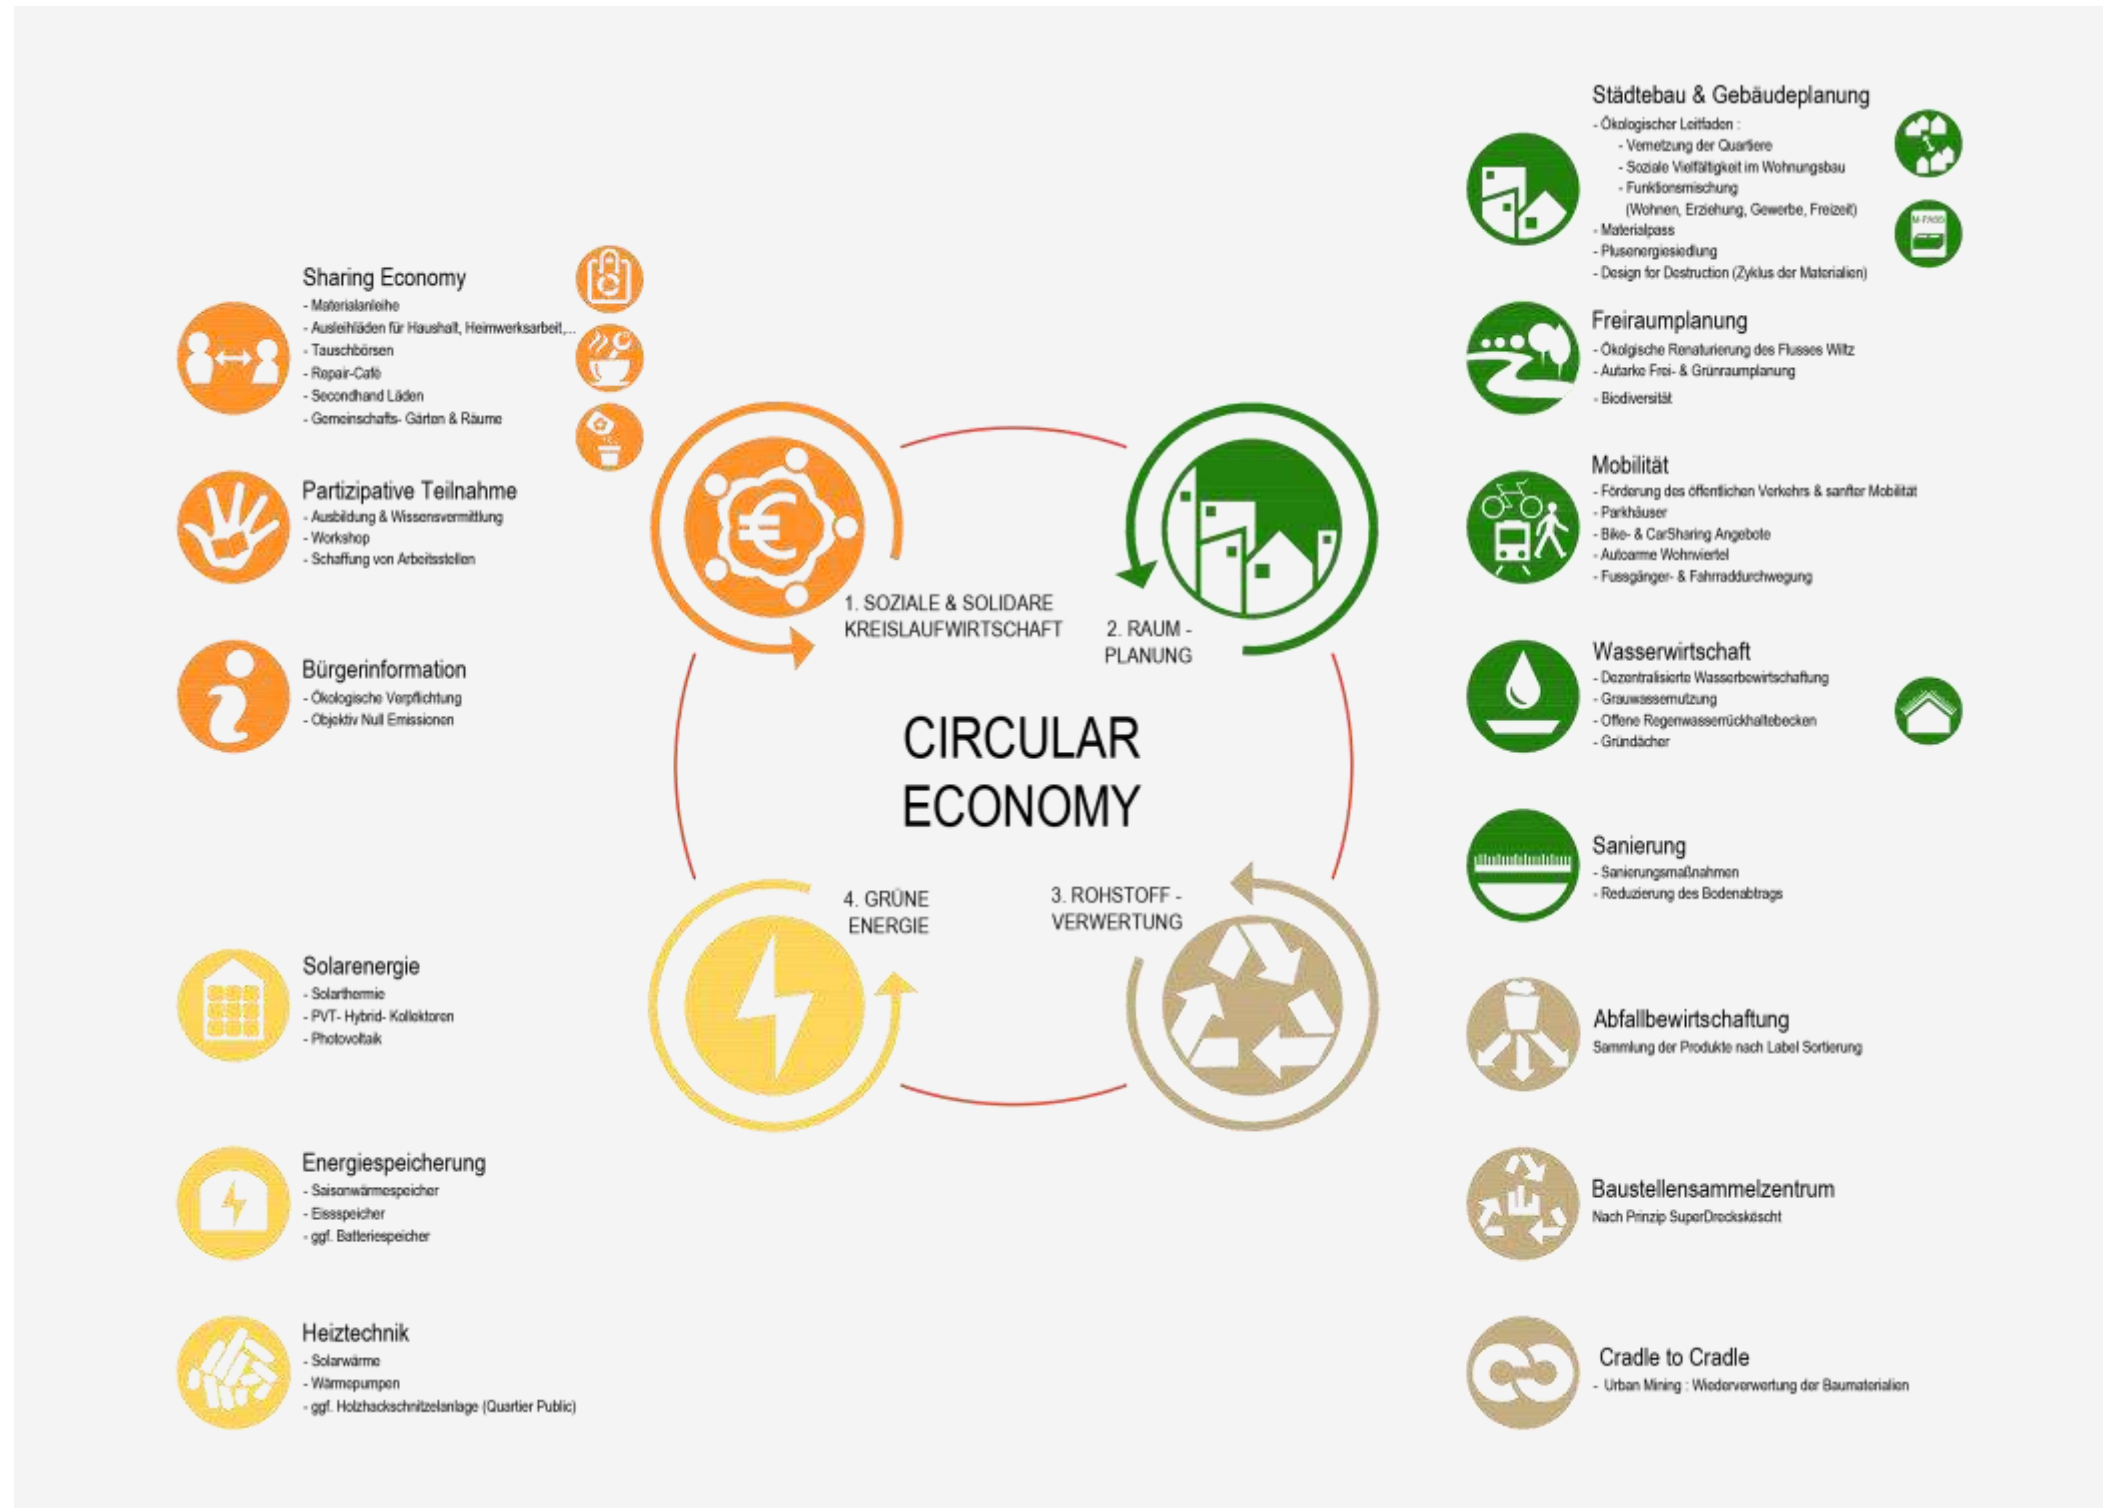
Sharing Economy
- Materialanleihe
- Ausleihläden für Haushalt, Heimwerksarbeit,...
- Tauschbörsen
- Repair-Café
- Secondhand Läden
- Gemeinschafts- Gärten & Räume

Partizipative Teilnahme
- Ausbildung & Wissensvermittlung
- Workshop
- Schaffung von Arbeitsstellen

Bürgerinformation
- Ökologische Verpflichtung
- Objektiv Null Emissionen

Solarenergie
- Solarthermie
- PVT- Hybrid- Kollektoren
- Photovoltaik

Energiespeicherung
- Saisonwärmespeicher
- Eisspeicher
- ggf. Batteriespeicher

Heiztechnik
- Solarwärme
- Wärmepumpen
- ggf. Holzhackschnitzelanlage (Quartier Public)

1. SOZIALE & SOLIDARE KREISLAUFWIRTSCHAFT

2. RAUM - PLANUNG

CIRCULAR ECONOMY

4. GRÜNE ENERGIE

3. ROHSTOFF - VERWERTUNG

Städtebau & Gebäudeplanung
- Ökologischer Leitfaden :
- Vernetzung der Quartiere
- Soziale Vielfältigkeit im Wohnungsbau
- Funktionsmischung
(Wohnen, Erziehung, Gewerbe, Freizeit)
- Materialpass
- Plusenergiesiedlung
- Design for Destruction (Zyklus der Materialien)

M-PASS

Freiraumplanung
- Ökolgische Renaturierung des Flusses Wiltz
- Autarke Frei- & Grünraumplanung
- Biodiversität

Mobilität
- Förderung des öffentlichen Verkehrs & sanfter Mobilität
- Parkhäuser
- Bike- & CarSharing Angebote
- Autoarme Wohnviertel
- Fussgänger- & Fahrraddurchwegung

Wasserwirtschaft
- Dezentralisierte Wasserbewirtschaftung
- Grauwassernutzung
- Offene Regenwasserrückhaltebecken
- Gründächer

Sanierung
- Sanierungsmaßnahmen
- Reduzierung des Bodenabtrags

Abfallbewirtschaftung
Sammlung der Produkte nach Label Sortierung

Baustellensammelzentrum
Nach Prinzip SuperDrecksköscht

Cradle to Cradle
- Urban Mining : Wiederverwertung der Baumaterialien